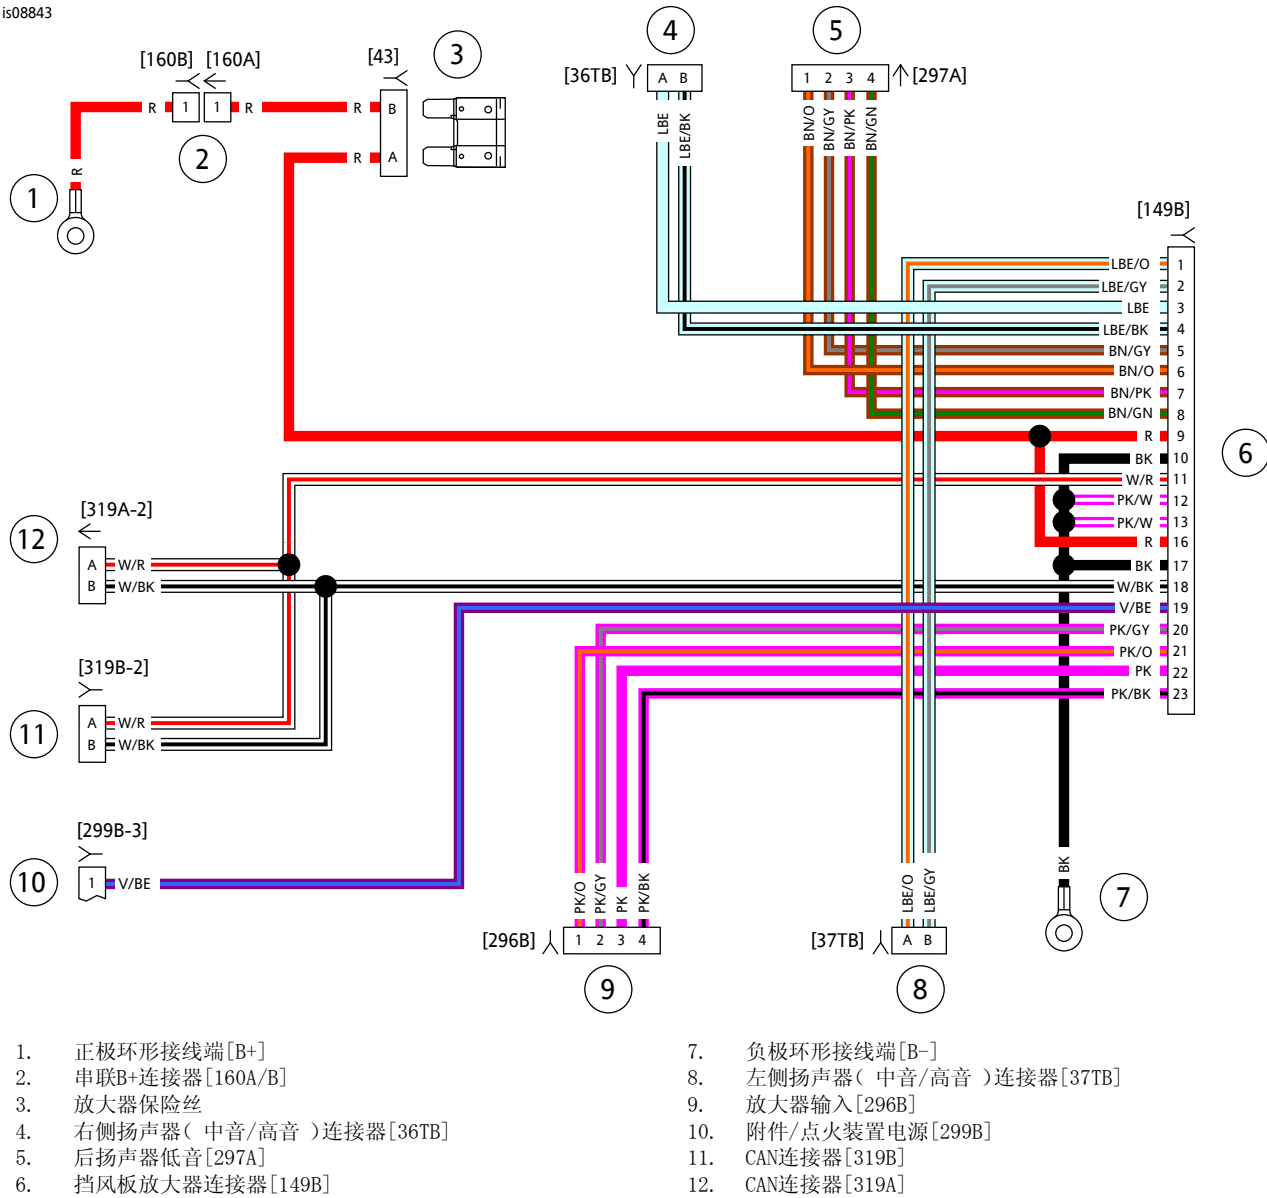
is08843

[160B] [160A]
R 1 1 R
R
1
2
[43]
R B
R A
3
4
[36TB] A B
LBE LBE/BK
5
1 2 3 4 [297A]
BN/O BN/GY BN/PK BN/GN
[149B]
LBE/O 1
LBE/GY 2
LBE 3
LBE/BK 4
BN/GY 5
BN/O 6
BN/PK 7
BN/GN 8
R 9
BK 10
W/R 11
PK/W 12
PK/W 13
R 16
BK 17
W/BK 18
V/BE 19
PK/GY 20
PK/O 21
PK 22
PK/BK 23
6
12
[319A-2]
A W/R
B W/BK
[319B-2]
11
A W/R
B W/BK
[299B-3]
10
1 V/BE
PK/O PK/GY PK PK/BK
[296B] 1 2 3 4
9
LBE/O LBE/GY
[37TB] A B
8
BK
7

1. 正极环形接线端[B+]
2. 串联B+连接器[160A/B]
3. 放大器保险丝
4. 右侧扬声器( 中音/高音 )连接器[36TB]
5. 后扬声器低音[297A]
6. 挡风板放大器连接器[149B]

7. 负极环形接线端[B-]
8. 左侧扬声器( 中音/高音 )连接器[37TB]
9. 放大器输入[296B]
10. 附件/点火装置电源[299B]
11. CAN连接器[319B]
12. CAN连接器[319A]